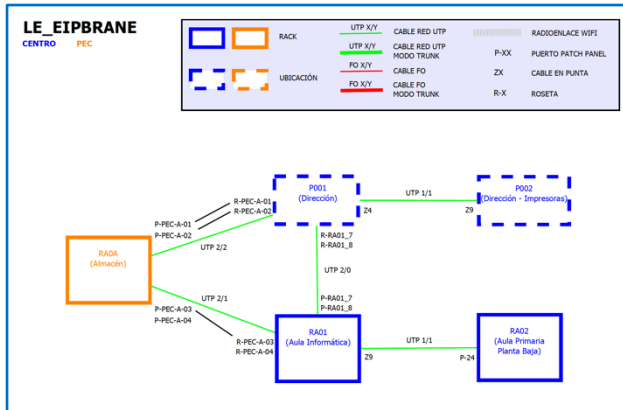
LE_EIPBRANE
CENTRO PEC

RACK
UBICACIÓN
UTP X/Y CABLE RED UTP
UTP X/Y CABLE RED UTP MODO TRUNK
FO X/Y CABLE FO
FO X/Y CABLE FO MODO TRUNK
RADIOENLACE WIFI
P-XX PUERTO PATCH PANEL
ZX CABLE EN PUNTA
R-X ROSETA

P001
(Dirección)

R-PEC-A-01
R-PEC-A-02

UTP 1/1

Z4

Z9

P002
(Dirección - Impresoras)

P-PEC-A-01
P-PEC-A-02

UTP 2/2

R-RA01_7
R-RA01_8

RA0A
(Almacén)

UTP 2/0

UTP 2/1

P-PEC-A-03
P-PEC-A-04

P-RA01_7
P-RA01_8

R-PEC-A-03
R-PEC-A-04

RA01
(Aula Informática)

UTP 1/1

Z9

P-24

RA02
(Aula Primaria Planta Baja)